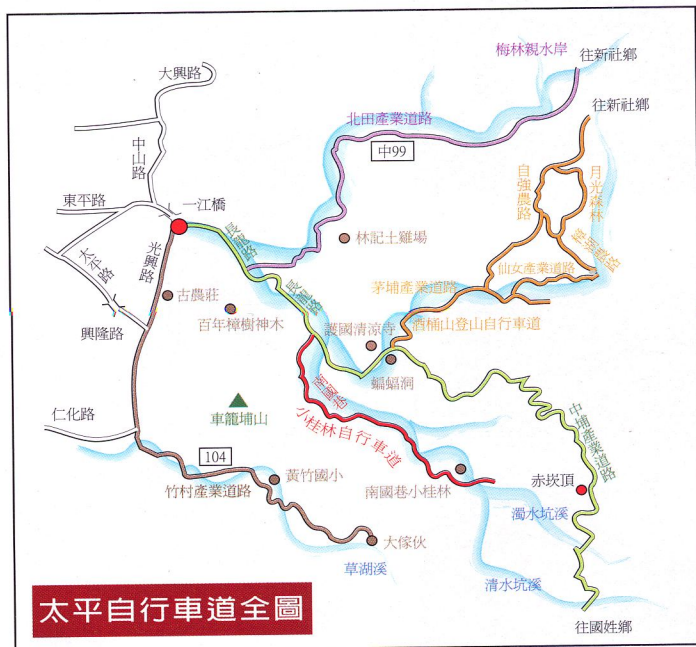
大興路

梅林親水岸

往新社鄉

往新社鄉

北田產業道路

中山路

中99

東平路

一江橋

自強農路

月光森林

太平路

光興路

林記土雞場

仙女產業道路

茅埔產業道路

古農莊

興隆路

百年樟樹神木

護國清涼寺

酒桶山登山自行車道

蝙蝠洞

車籠埔山

小桂林自行車道

仁化路

中埔產業道路

104

黃竹國小

赤崁頂

竹村產業道路

南國巷小桂林

濁水坑溪

大傢伙

草湖溪

清水坑溪

往國姓鄉

太平自行車道全圖